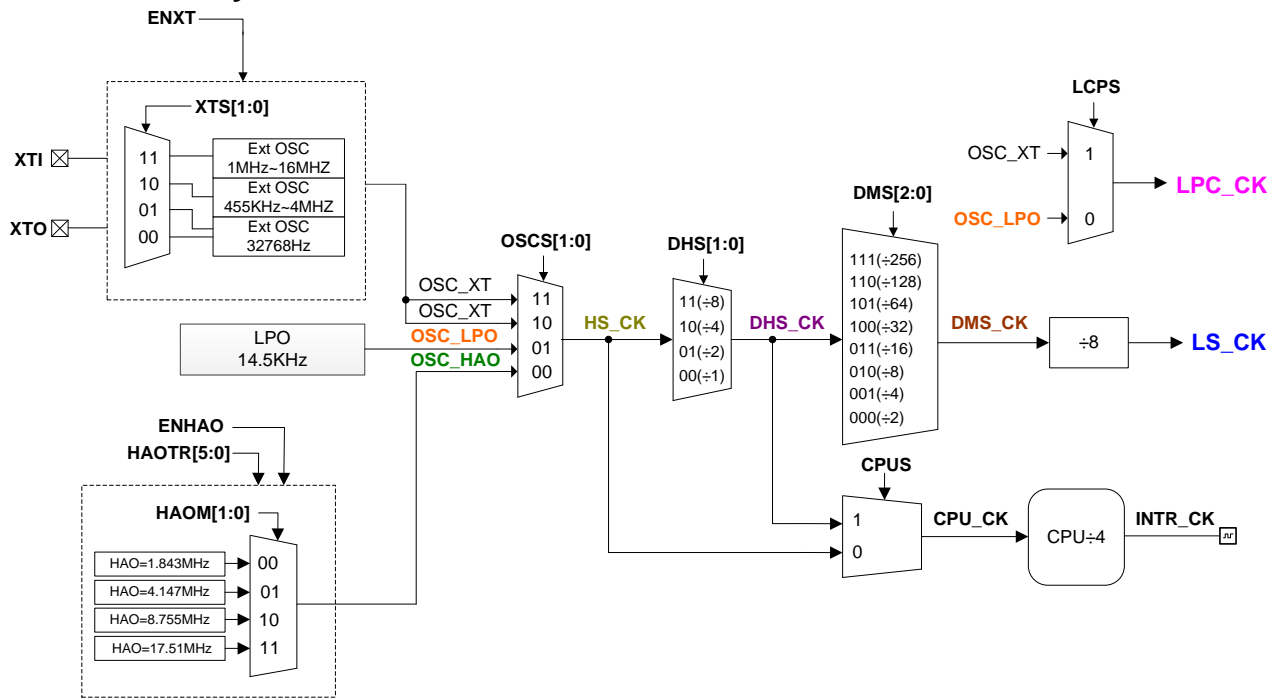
ENXT

XTS[1:0]

XTI

XTO

11
10
01
00

Ext OSC
1MHz~16MHZ

Ext OSC
455KHz~4MHZ

Ext OSC
32768Hz

LPO
14.5KHz

OSCS[1:0]

OSC_XT
OSC_XT
OSC_LPO
OSC_HAO

11
10
01
00

HS_CK

DHS[1:0]

11(÷8)
10(÷4)
01(÷2)
00(÷1)

DHS_CK

DMS[2:0]

111(÷256)
110(÷128)
101(÷64)
100(÷32)
011(÷16)
010(÷8)
001(÷4)
000(÷2)

DMS_CK

÷8

LS_CK

LCPS

OSC_XT
OSC_LPO

1
0

LPC_CK

ENHAO
HAOTR[5:0]

HAOM[1:0]

HAO=1.843MHz
HAO=4.147MHz
HAO=8.755MHz
HAO=17.51MHz

00
01
10
11

CPUS

1
0

CPU_CK

CPU÷4

INTR_CK